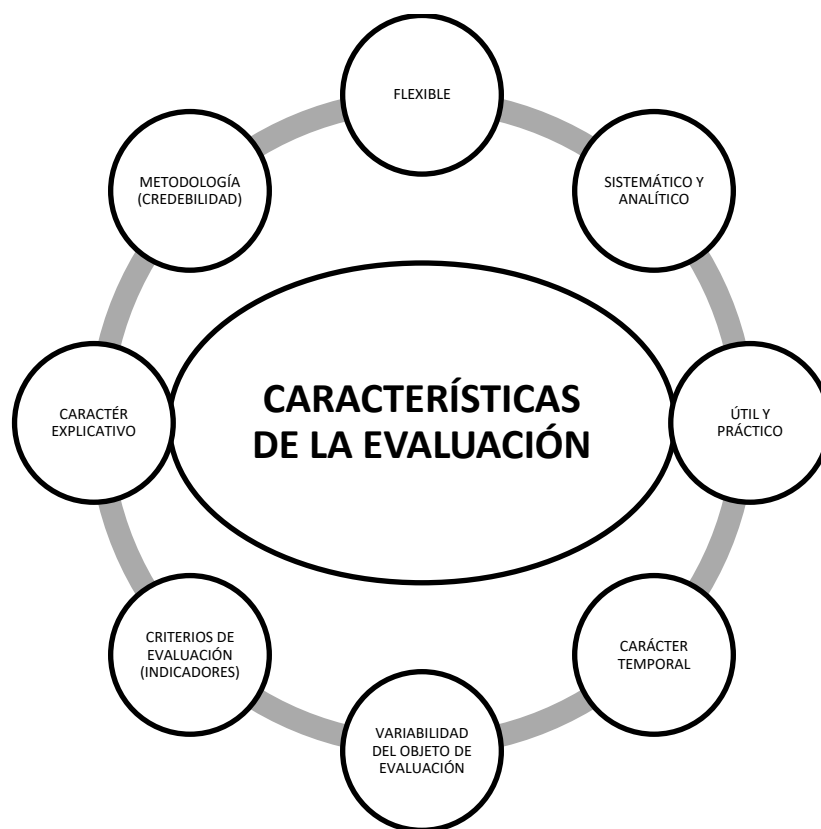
CARACTERÍSTICAS DE LA EVALUACIÓN

FLEXIBLE

SISTEMÁTICO Y ANALÍTICO

ÚTIL Y PRÁCTICO

CARÁCTER TEMPORAL

VARIABILIDAD DEL OBJETO DE EVALUACIÓN

CRITERIOS DE EVALUACIÓN (INDICADORES)

CARACTÉR EXPLICATIVO

METODOLOGÍA (CREDEBILIDAD)